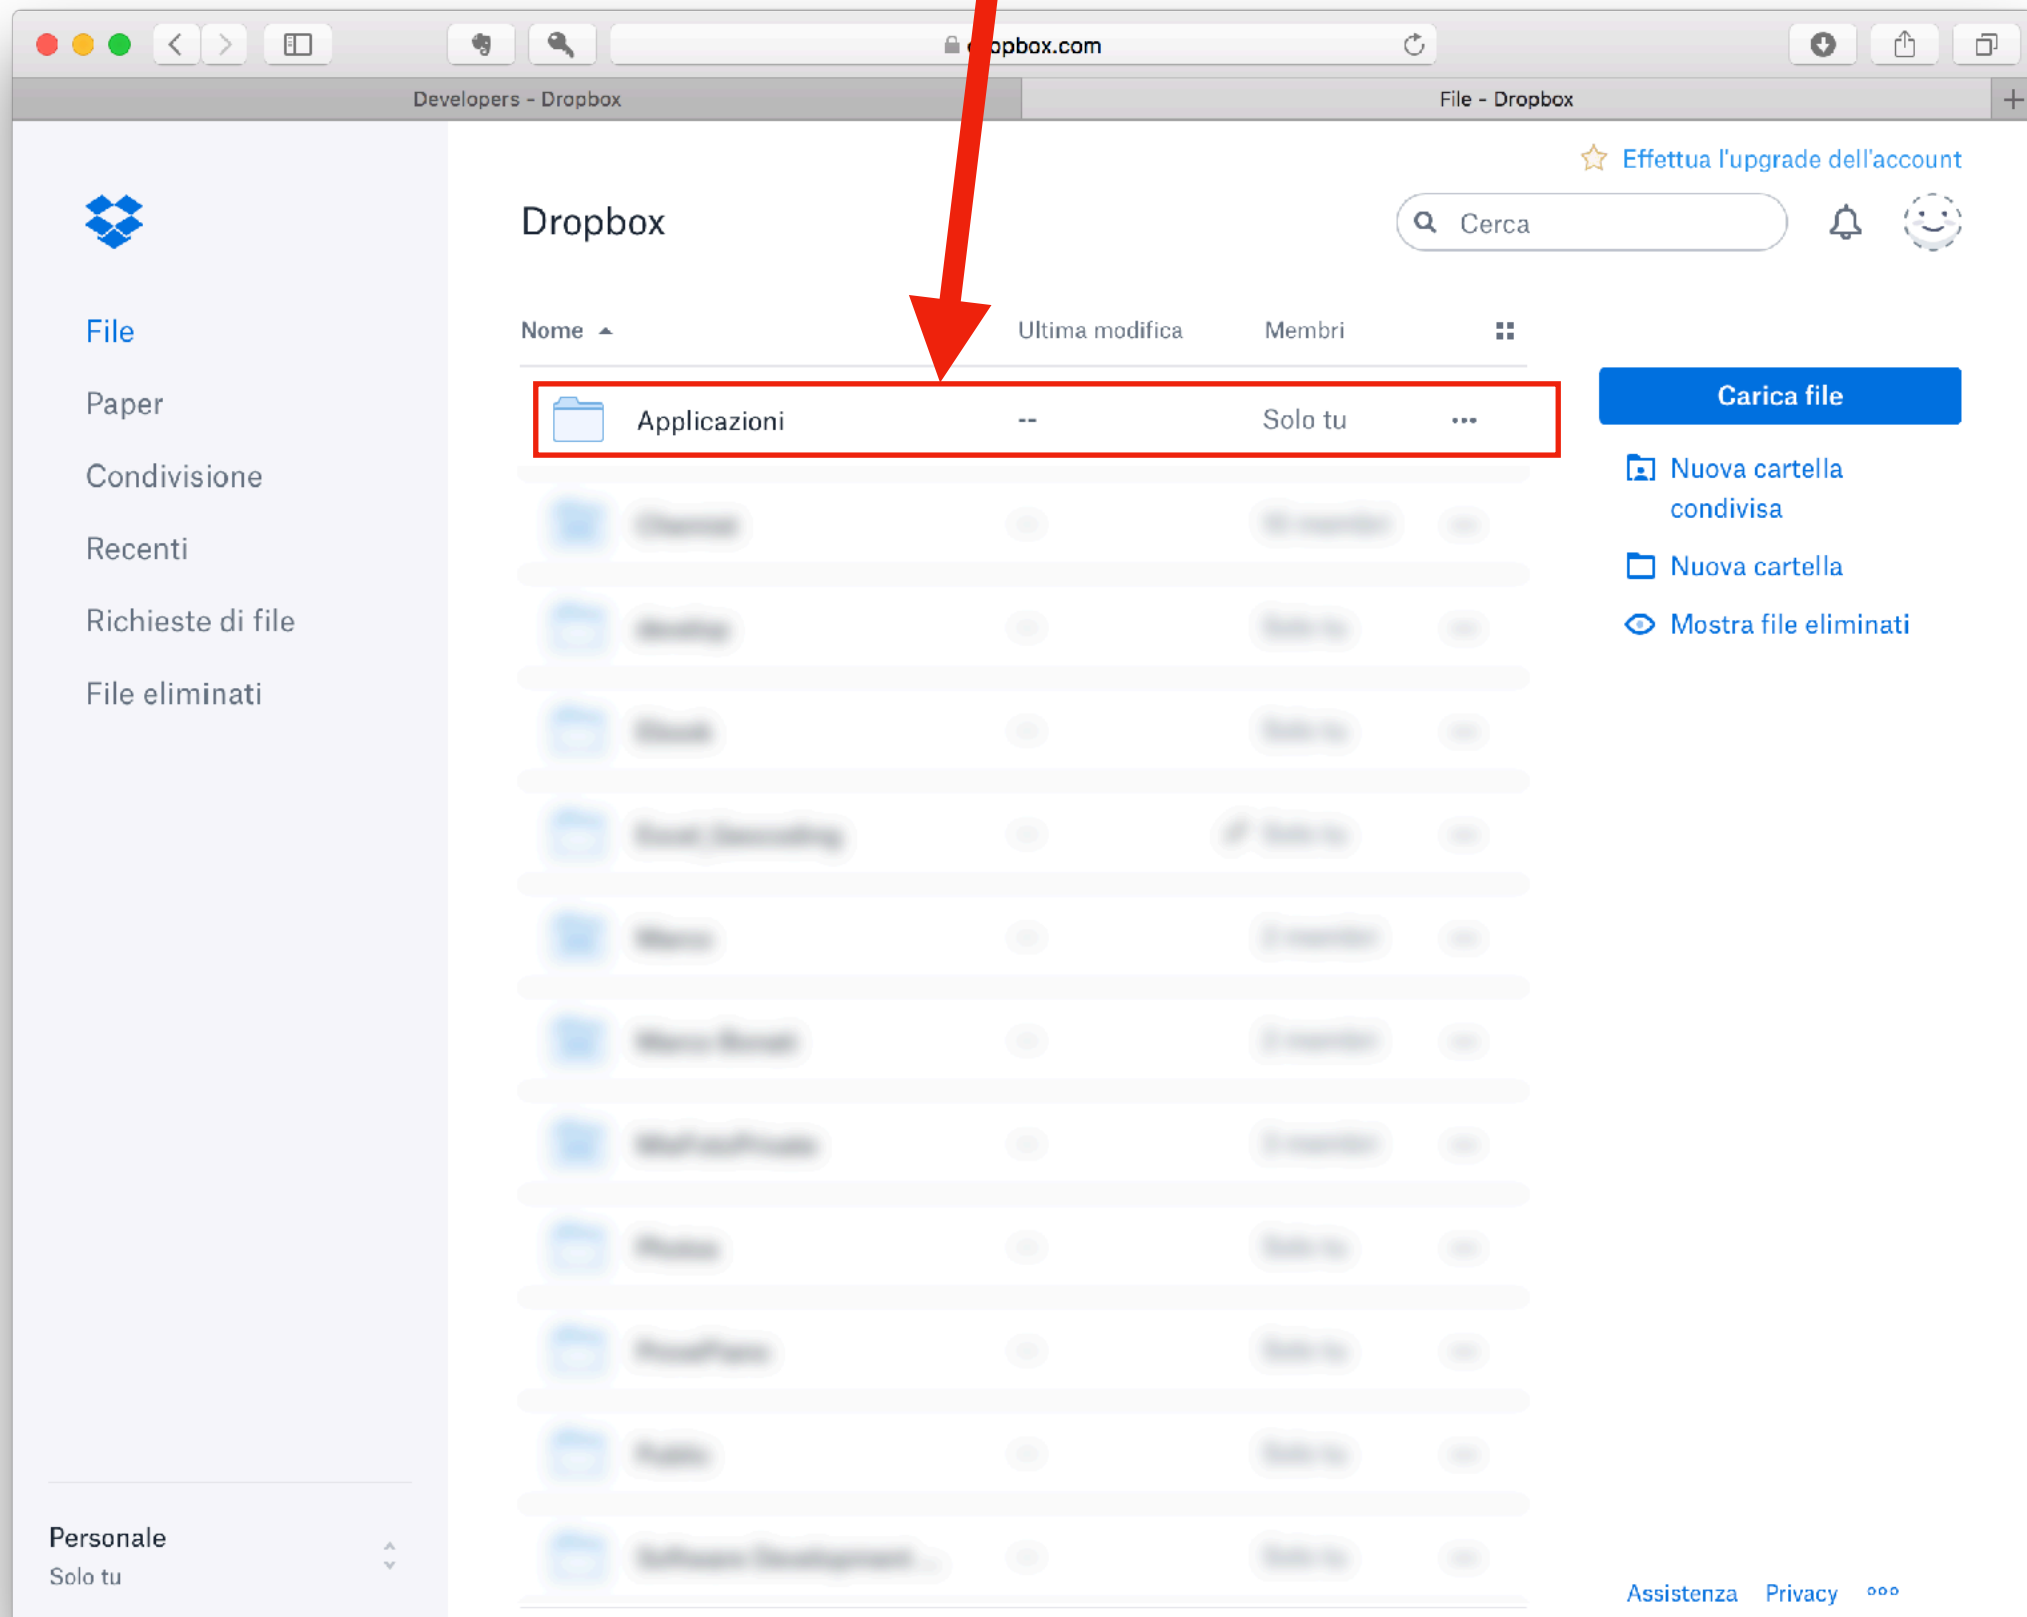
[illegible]opbox.com

Developers - Dropbox

File - Dropbox

Effettua l'upgrade dell'account

Dropbox

Cerca

File

Paper

Condivisione

Recenti

Richieste di file

File eliminati

Nome

Ultima modifica

Membri

Applicazioni

--

Solo tu

...

Carica file

Nuova cartella condivisa

Nuova cartella

Mostra file eliminati

Personale

Solo tu

Assistenza

Privacy